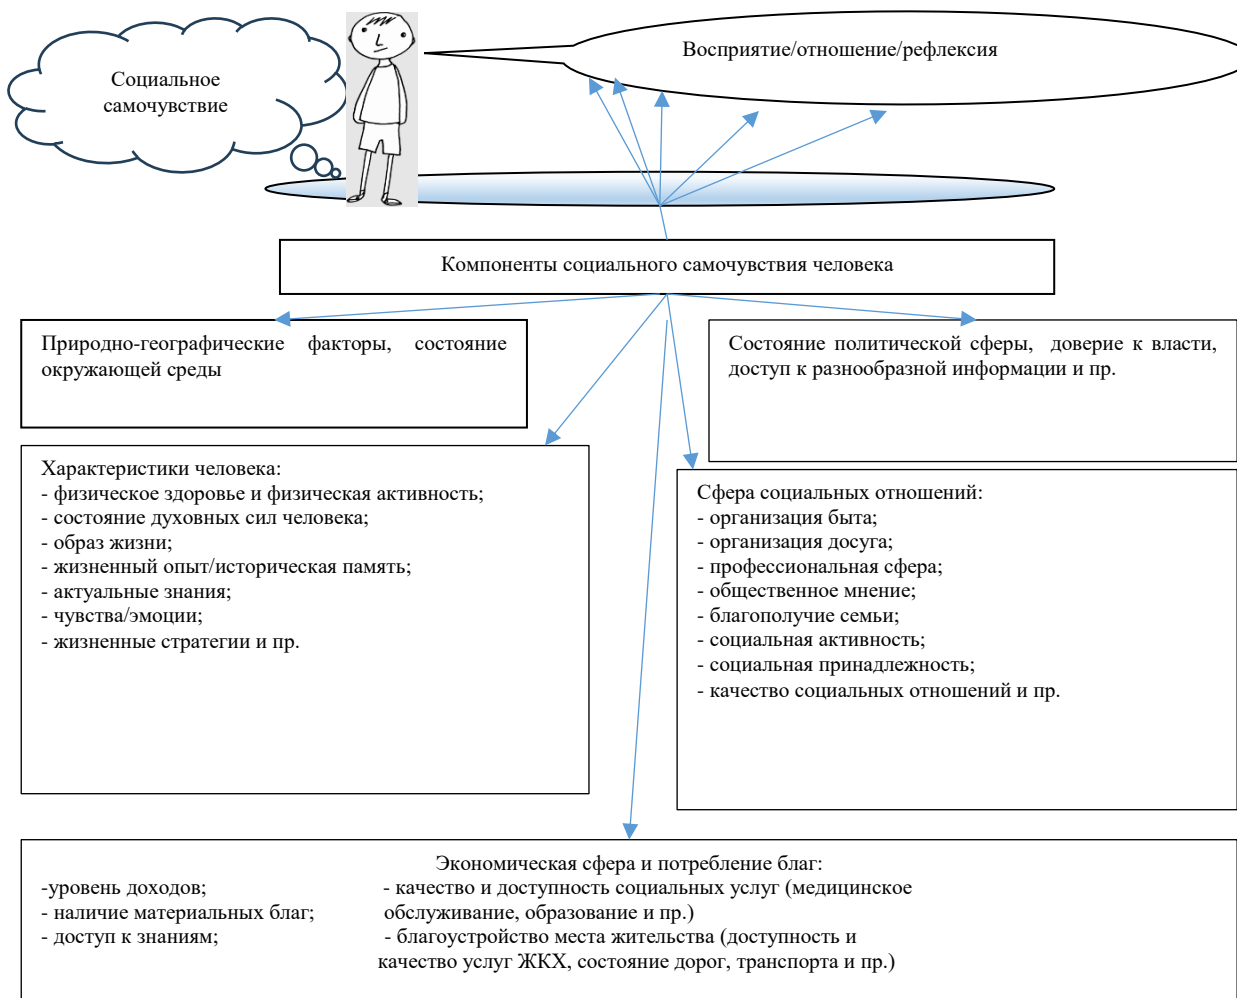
Социальное самочувствие

Восприятие/отношение/рефлексия

Компоненты социального самочувствия человека

Природно-географические факторы, состояние окружающей среды

Состояние политической сферы, доверие к власти, доступ к разнообразной информации и пр.

Характеристики человека:
- физическое здоровье и физическая активность;
- состояние духовных сил человека;
- образ жизни;
- жизненный опыт/историческая память;
- актуальные знания;
- чувства/эмоции;
- жизненные стратегии и пр.

Сфера социальных отношений:
- организация быта;
- организация досуга;
- профессиональная сфера;
- общественное мнение;
- благополучие семьи;
- социальная активность;
- социальная принадлежность;
- качество социальных отношений и пр.

Экономическая сфера и потребление благ:
-уровень доходов;
- наличие материальных благ;
- доступ к знаниям;
- качество и доступность социальных услуг (медицинское обслуживание, образование и пр.)
- благоустройство места жительства (доступность и качество услуг ЖКХ, состояние дорог, транспорта и пр.)